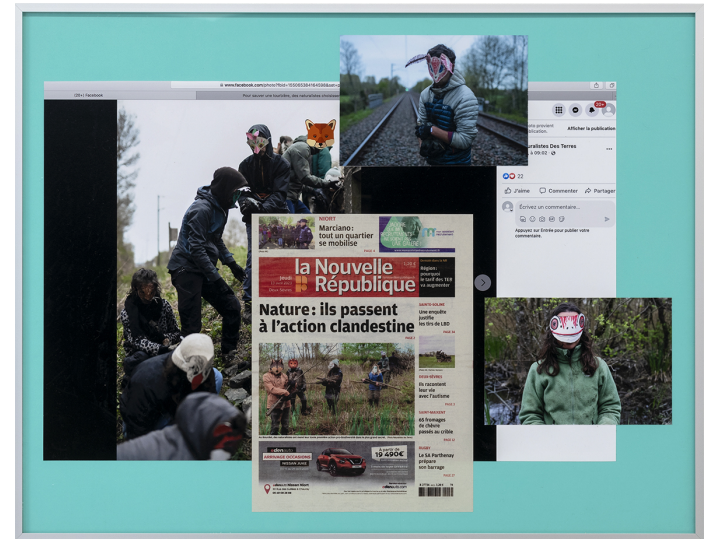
www.facebook.com/photo?fbid=

(26+) Facebook

Pour sauver une tourbière, des naturalistes choisissent

Afficher la publication

...uralistes Des Terres

22

J'aime

Commenter

Partager

Écrivez un commentaire...

Appuyez sur Entrée pour publier votre commentaire.

NIORT

Marciano : tout un quartier se mobilise

la Nouvelle République

Région : pourquoi le tarif des TER va augmenter

Nature : ils passent à l'action clandestine

SAINTE-SOLINE

Une enquête justifie les tirs de LBD

DEUX-SÈVRES

Ils racontent leur vie avec l'autisme

SAINT-MAIXENT

65 fromages de chèvre passés au crible

RUGBY

Le SA Parthenay prépare son barrage

ARRIVAGE EXCEPTIONNEL

NISSAN JUKE

19 490€